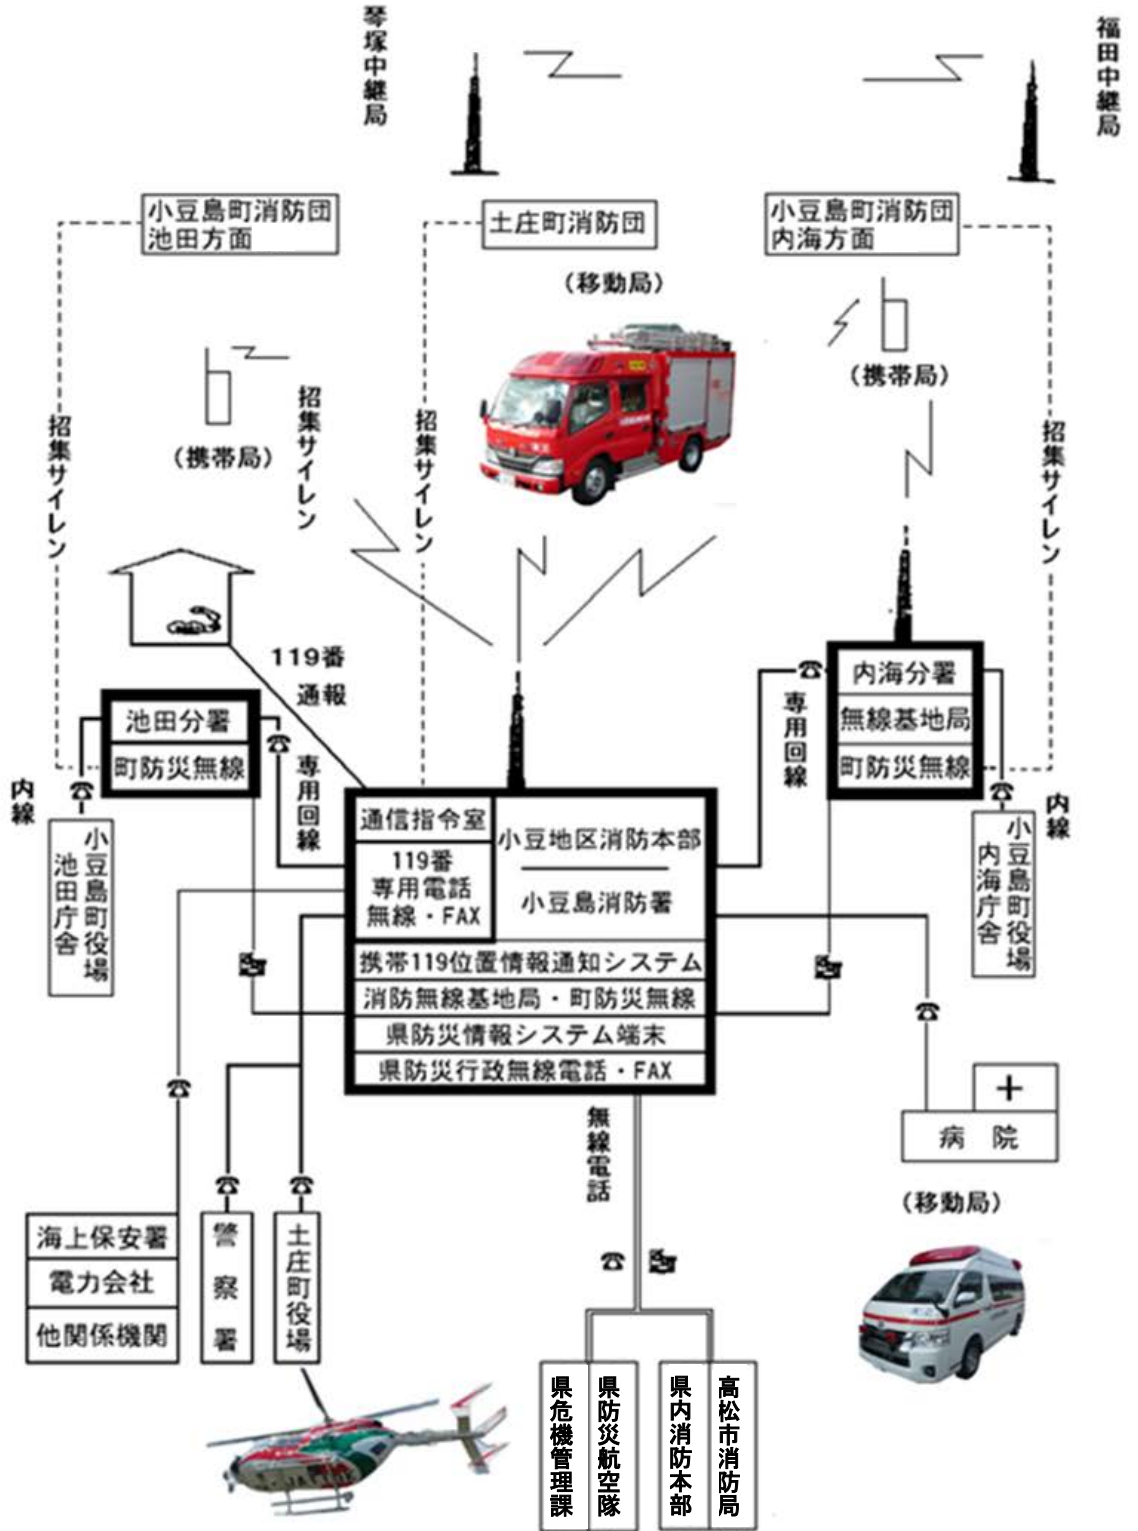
琴塚中継局

福田中継局

小豆島町消防団
池田方面

土庄町消防団

小豆島町消防団
内海方面

（移動局）

（携帯局）

招集サイレン

（携帯局）

招集サイレン

招集サイレン

招集サイレン

119番
通報

池田分署
町防災無線

専用回線

内線

小豆島町役場
池田庁舎

内海分署
無線基地局
町防災無線

専用回線

内線

小豆島町役場
内海庁舎

通信指令室

119番
専用電話
無線・FAX

小豆地区消防本部

小豆島消防署

携帯119位置情報通知システム
消防無線基地局・町防災無線
県防災情報システム端末
県防災行政無線電話・FAX

無線電話

病院

（移動局）

海上保安署
電力会社
他関係機関

警察署

土庄町役場

県危機管理課
県防災航空隊
県内消防本部
高松市消防局